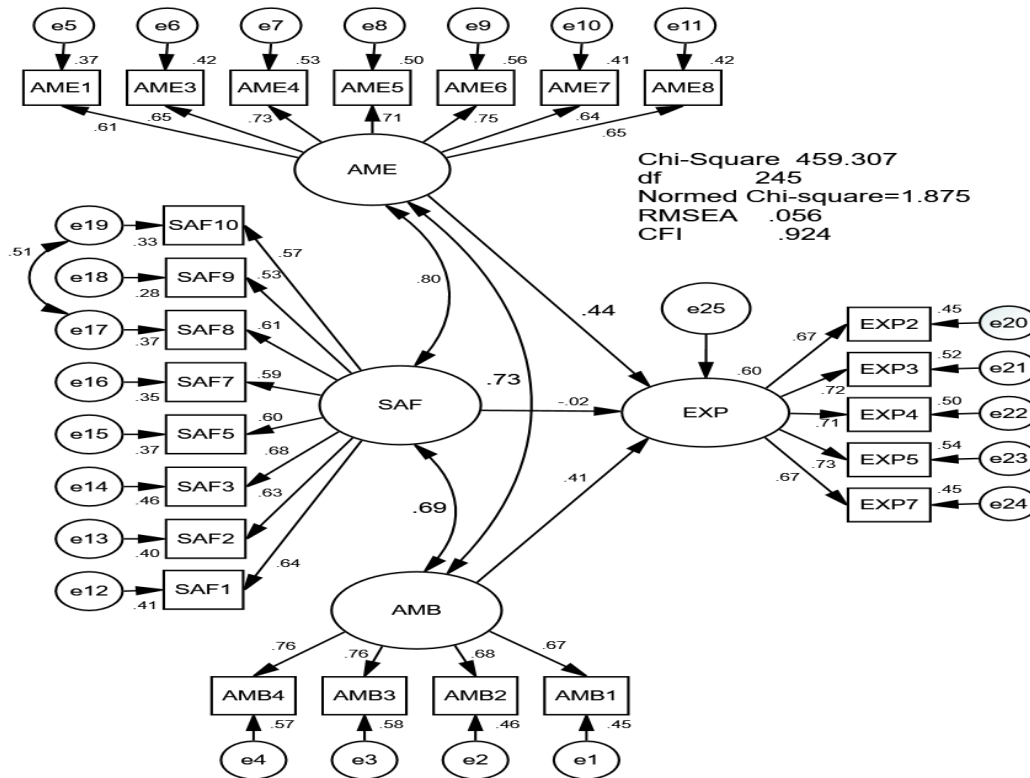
e5 e6 e7 e8 e9 e10 e11

.37 .42 .53 .50 .56 .41 .42

AME1 AME3 AME4 AME5 AME6 AME7 AME8

.61 .65 .73 .71 .75 .64 .65

AME

Chi-Square 459.307
df 245
Normed Chi-square=1.875
RMSEA .056
CFI .924

e19 SAF10 .33 .57
.51
e18 SAF9 .28 .53
e17 SAF8 .37 .61
e16 SAF7 .35 .59
e15 SAF5 .37 .60
e14 SAF3 .46 .68
e13 SAF2 .40 .63
e12 SAF1 .41 .64

.80

.44

.73

SAF

-.02

e25

.60

EXP

.67 EXP2 .45 e20
.72 EXP3 .52 e21
.71 EXP4 .50 e22
.73 EXP5 .54 e23
.67 EXP7 .45 e24

.41

.69

AMB

.76 .76 .68 .67

AMB4 AMB3 AMB2 AMB1

.57 .58 .46 .45

e4 e3 e2 e1